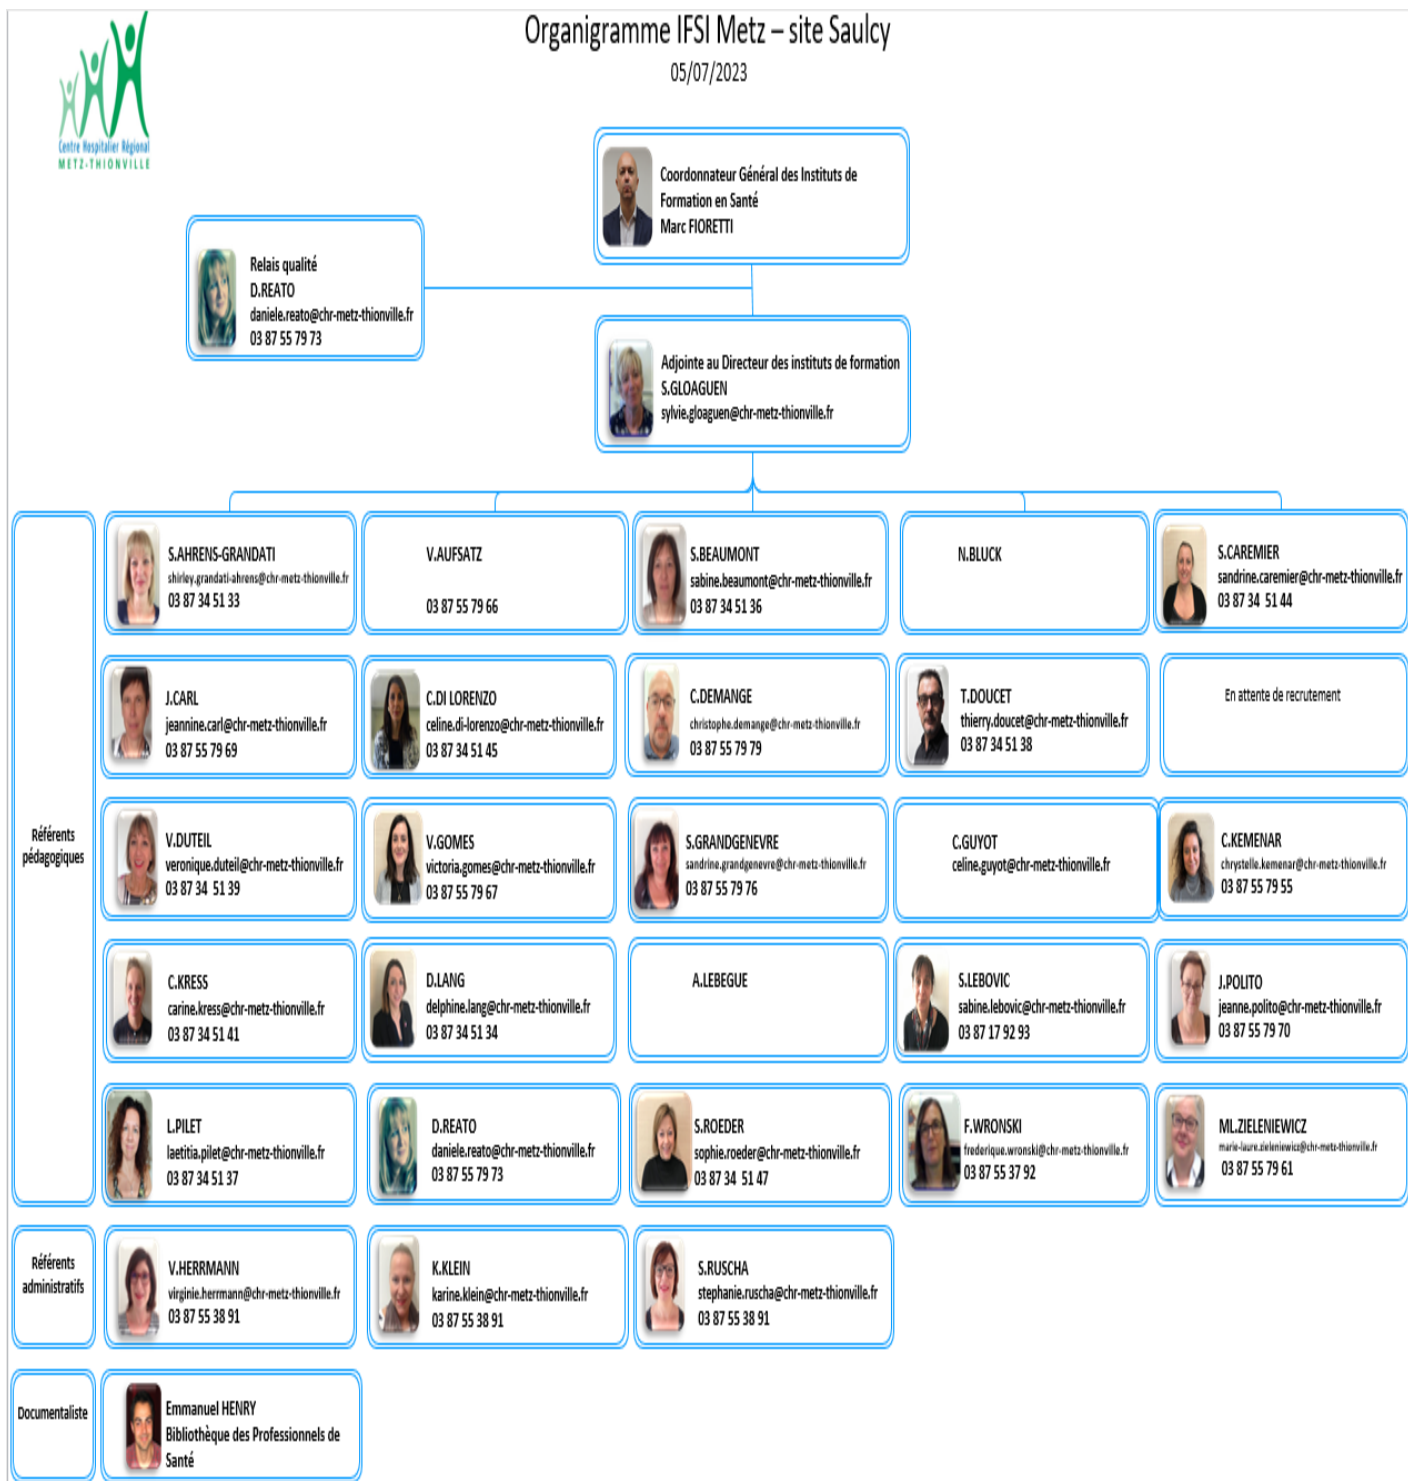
Centre Hospitalier Régional
METZ-THIONVILLE

Organigramme IFSI Metz – site Saulcy
05/07/2023

Coordonnateur Général des Instituts de Formation en Santé
Marc FIORETTI

Relais qualité
D.REATO
daniele.reato@chr-metz-thionville.fr
03 87 55 79 73

Adjointe au Directeur des instituts de formation
S.GLOAGUEN
sylvie.gloaguen@chr-metz-thionville.fr

Référents pédagogiques

S.AHRENS-GRANDATI
shirley.grandati-ahrens@chr-metz-thionville.fr
03 87 34 51 33

V.AUFSATZ
03 87 55 79 66

S.BEAUMONT
sabine.beaumont@chr-metz-thionville.fr
03 87 34 51 36

N.BLUCK

S.CAREMIER
sandrine.caremier@chr-metz-thionville.fr
03 87 34 51 44

J.CARL
jeannine.carl@chr-metz-thionville.fr
03 87 55 79 69

C.DI LORENZO
celine.di-lorenzo@chr-metz-thionville.fr
03 87 34 51 45

C.DEMANGE
christophe.demange@chr-metz-thionville.fr
03 87 55 79 79

T.DOUCET
thierry.doucet@chr-metz-thionville.fr
03 87 34 51 38

En attente de recrutement

V.DUTEIL
veronique.duteil@chr-metz-thionville.fr
03 87 34 51 39

V.GOMES
victoria.gomes@chr-metz-thionville.fr
03 87 55 79 67

S.GRANDGENEVRE
sandrine.grandgenevre@chr-metz-thionville.fr
03 87 55 79 76

C.GUYOT
celine.guyot@chr-metz-thionville.fr

C.KEMENAR
chrystelle.kemenar@chr-metz-thionville.fr
03 87 55 79 55

C.KRESS
carine.kress@chr-metz-thionville.fr
03 87 34 51 41

D.LANG
delphine.lang@chr-metz-thionville.fr
03 87 34 51 34

A.LEBEGUE

S.LEBOVIC
sabine.lebovic@chr-metz-thionville.fr
03 87 17 92 93

J.POLITO
jeanne.polito@chr-metz-thionville.fr
03 87 55 79 70

L.PILET
laetitia.pilet@chr-metz-thionville.fr
03 87 34 51 37

D.REATO
daniele.reato@chr-metz-thionville.fr
03 87 55 79 73

S.ROEDER
sophie.roeder@chr-metz-thionville.fr
03 87 34 51 47

F.WRONSKI
frederique.wronski@chr-metz-thionville.fr
03 87 55 37 92

ML.ZIELENIEWICZ
marie-laure.zieleniewicz@chr-metz-thionville.fr
03 87 55 79 61

Référents administratifs

V.HERRMANN
virginie.herrmann@chr-metz-thionville.fr
03 87 55 38 91

K.KLEIN
karine.klein@chr-metz-thionville.fr
03 87 55 38 91

S.RUSCHA
stephanie.ruscha@chr-metz-thionville.fr
03 87 55 38 91

Documentaliste

Emmanuel HENRY
Bibliothèque des Professionnels de Santé